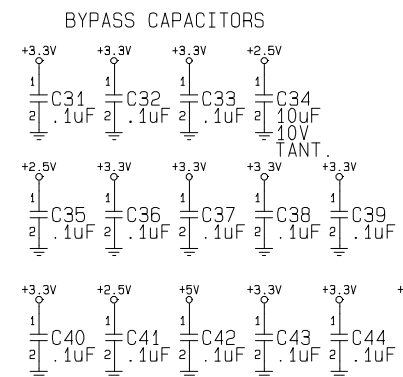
BYPASS CAPACITORS

+3.3V
1
C31
2 .1uF

+3.3V
1
C32
2 .1uF

+3.3V
1
C33
2 .1uF

+2.5V
1
C34
2 10uF
10V
TANT.

+2.5V
1
C35
2 .1uF

+3.3V
1
C36
2 .1uF

+3.3V
1
C37
2 .1uF

+3.3V
1
C38
2 .1uF

+3.3V
1
C39
2 .1uF

+3.3V
1
C40
2 .1uF

+2.5V
1
C41
2 .1uF

+5V
1
C42
2 .1uF

+3.3V
1
C43
2 .1uF

+3.3V
1
C44
2 .1uF

+